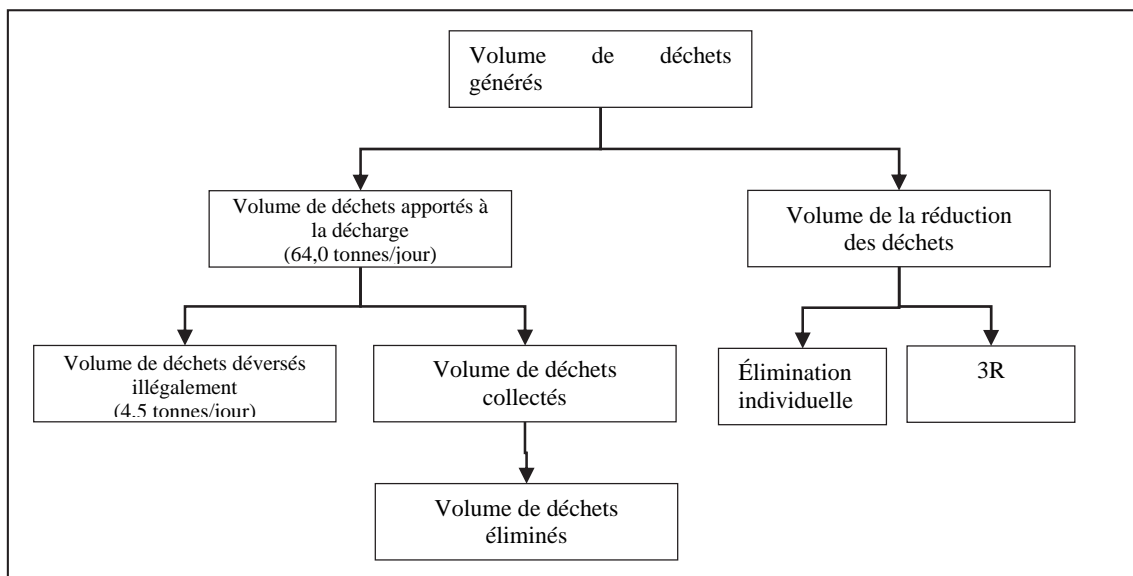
Volume de déchets générés

Volume de déchets apportés à la décharge (64,0 tonnes/jour)

Volume de la réduction des déchets

Volume de déchets déversés illégalement (4,5 tonnes/jour)

Volume de déchets collectés

Élimination individuelle

3R

Volume de déchets éliminés